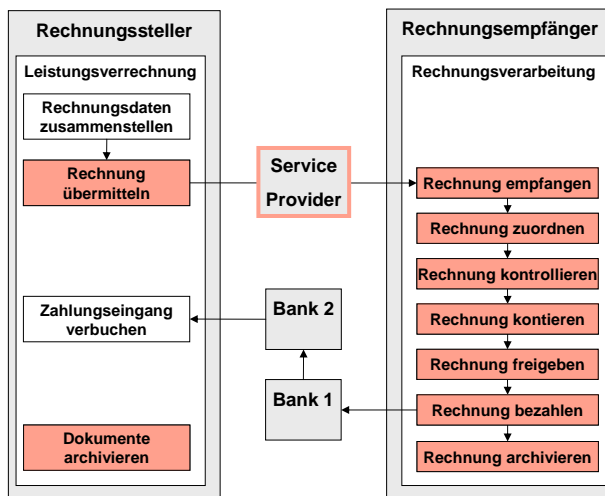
Rechnungssteller

Leistungsverrechnung

Rechnungsdaten zusammenstellen

Rechnung übermitteln

Zahlungseingang verbuchen

Dokumente archivieren

Service Provider

Bank 2

Bank 1

Rechnungsempfänger

Rechnungsverarbeitung

Rechnung empfangen

Rechnung zuordnen

Rechnung kontrollieren

Rechnung kontieren

Rechnung freigeben

Rechnung bezahlen

Rechnung archivieren